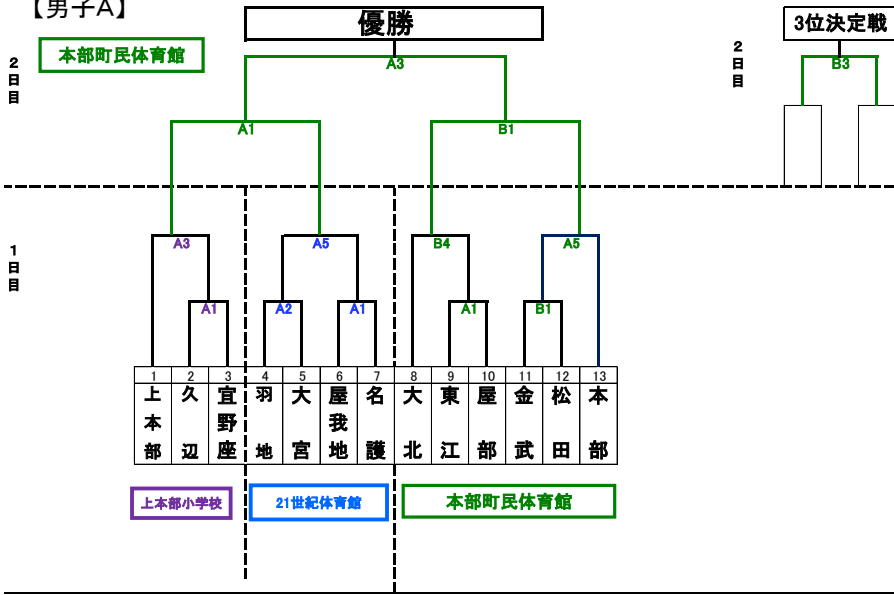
【男子A】

優勝

3位決定戦

2日目

本部町民体育館

A3

B3

A1

B1

1日目

A3

A5

B4

A5

A1

A2

A1

A1

B1

| 1 | 2 | 3 | 4 | 5 | 6 | 7 | 8 | 9 | 10 | 11 | 12 | 13 |
|---|---|---|---|---|---|---|---|---|---|---|---|---|
| 上本部 | 久辺 | 宜野座 | 羽地 | 大宮 | 屋我地 | 名護 | 大北 | 東江 | 屋部 | 金武 | 松田 | 本部 |

上本部小学校

21世紀体育館

本部町民体育館